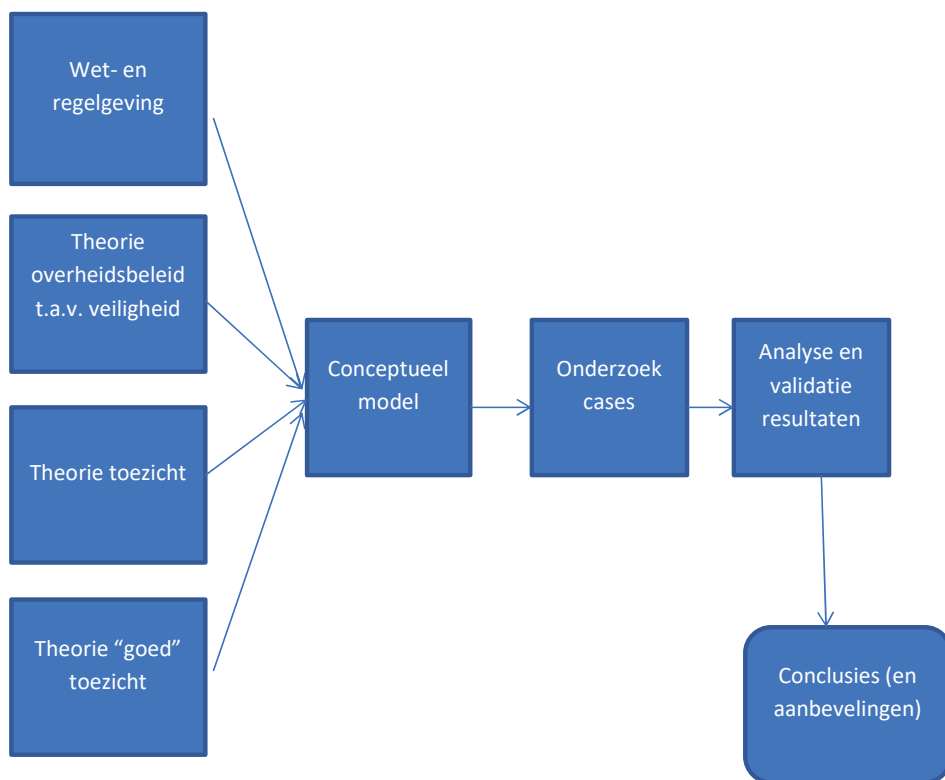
Wet- en regelgeving

Theorie overheidsbeleid t.a.v. veiligheid

Theorie toezicht

Theorie “goed” toezicht

Conceptueel model

Onderzoek cases

Analyse en validatie resultaten

Conclusies (en aanbevelingen)